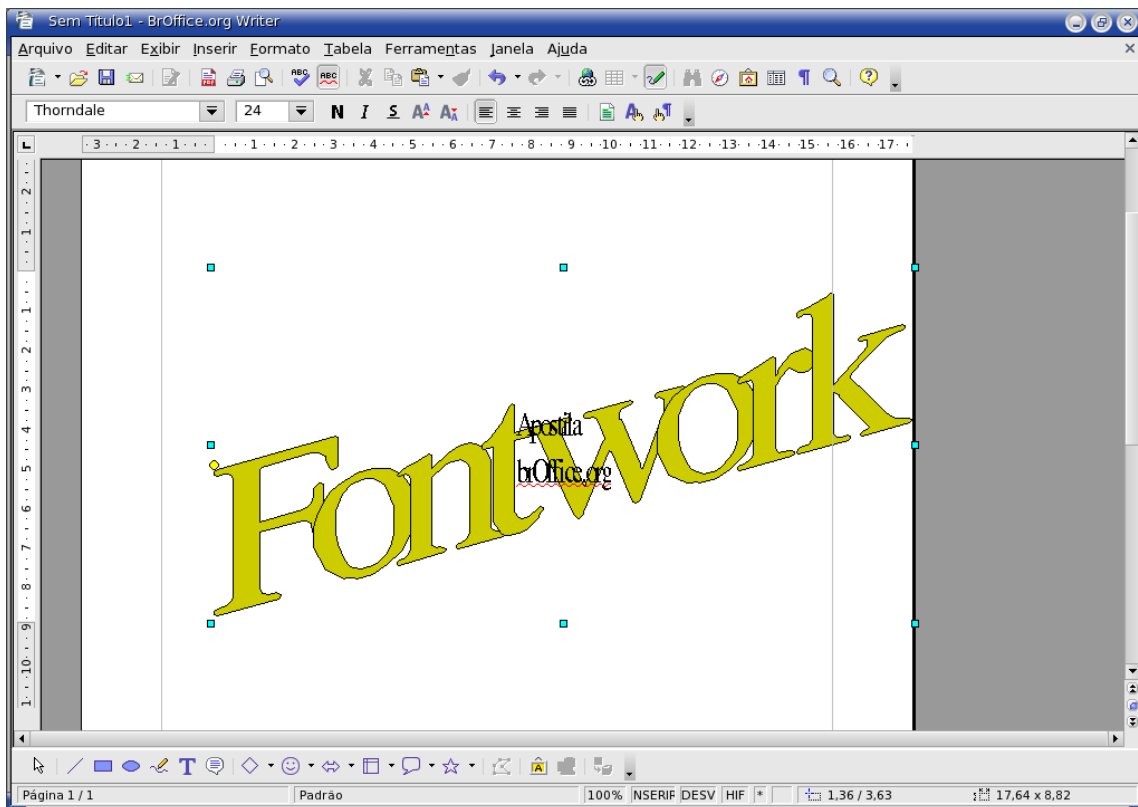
Sem Titulo1 - BrOffice.org Writer

Arquivo Editar Exibir Inserir Formato Tabela Ferramentas Janela Ajuda

Thorndale 24 N I S

Fontwork

Apostila
brOffice.org

Página 1 / 1 Padrão 100% INSERIR DESV HIF * 1,36 / 3,63 17,64 x 8,82